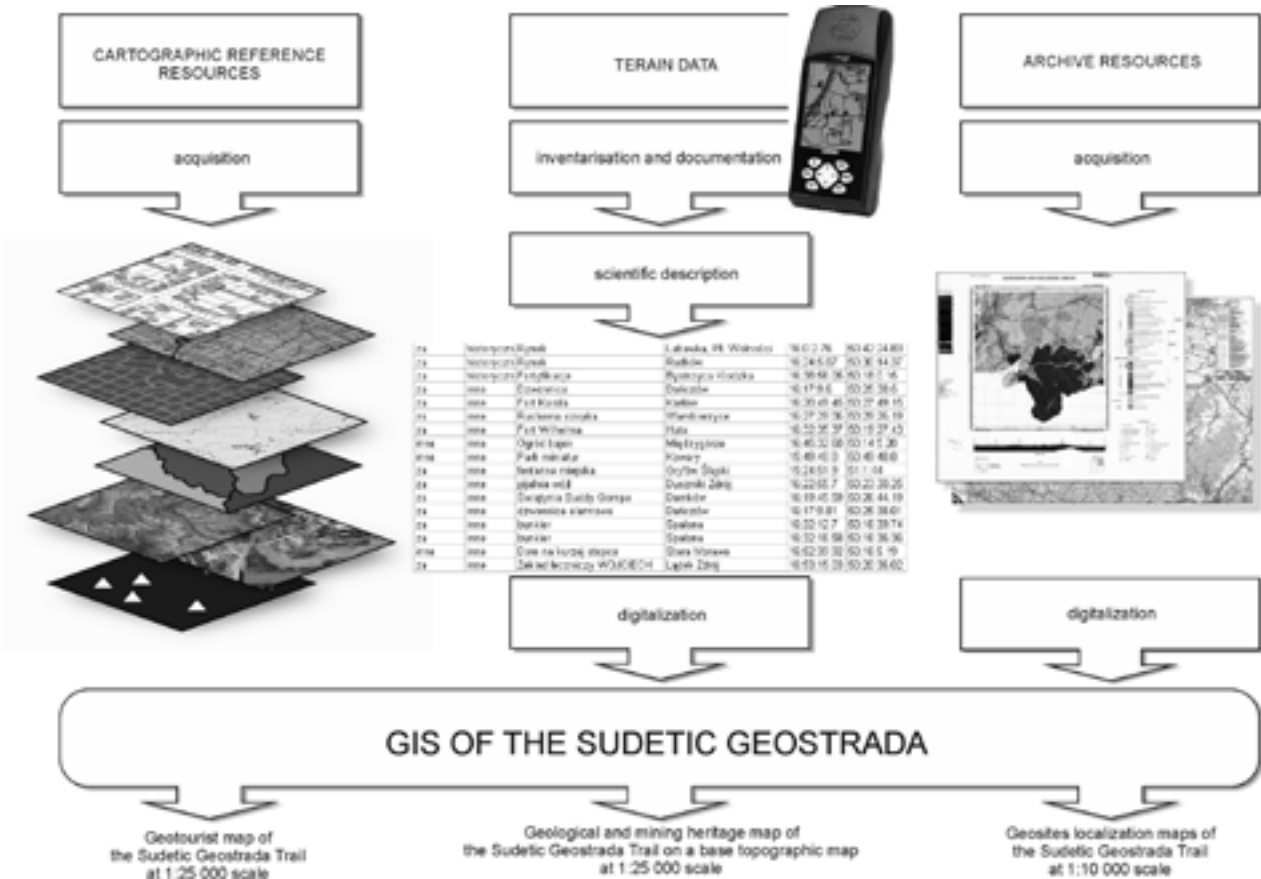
CARTOGRAPHIC REFERENCE RESOURCES

acquisition

TERAIN DATA

inventarisation and documentation

scientific description

ARCHIVE RESOURCES

acquisition

| za | historyczny | Rynek | Lubawka, Pl. Wolności | 16.0 2.76 | 50.40 24.60 |
|---|---|---|---|---|---|
| za | historyczny | Rynek | Radków | 16.24 5.07 | 50.30 14.37 |
| za | historyczny | Fortyfikacja | Bystrzyca Kłodzka | 16.39 58.36 | 50.18 2.16 |
| za | inne | Dzwonnica | Dańczów | 16.17 9.6 | 50.26 39.6 |
| za | inne | Fort Korda | Kłodzko | 16.39 41.46 | 50.27 49.15 |
| za | inne | Ruchoma szopka | Wambierzyce | 16.27 29.36 | 50.29 35.19 |
| za | inne | Fort Wilhelma | Huta | 16.33 35.37 | 50.19 27.43 |
| inne | inne | Ogród bajek | Międzygórze | 16.46 32.08 | 50.14 5.30 |
| inne | inne | Park miniatur | Kowary | 15.49 43.0 | 50.48 48.8 |
| za | inne | forteca miejska | Gryfów Śląski | 15.24 51.9 | 51.1 44 |
| za | inne | pijalnia wód | Duszniki Zdrój | 16.22 55.7 | 50.23 39.25 |
| za | inne | Świątynia Buddy Gompa | Darnków | 16.19 45.59 | 50.26 44.19 |
| za | inne | dzwonnica słupowa | Dańczów | 16.17 9.81 | 50.26 39.61 |
| za | inne | bunkier | Spalona | 16.32 12.7 | 50.18 39.74 |
| za | inne | bunkier | Spalona | 16.32 16.58 | 50.18 36.36 |
| inne | inne | Dom na kurzej stopce | Stara Morawa | 16.52 30.92 | 50.16 5.19 |
| za | inne | Zakład leczniczy WOJCIECH | Lądek Zdrój | 16.53 15.29 | 50.20 36.02 |

digitalization

digitalization

GIS OF THE SUDETIC GEOSTRADA

Geotourist map of the Sudetic Geostrada Trail at 1:25 000 scale

Geological and mining heritage map of the Sudetic Geostrada Trail on a base topographic map at 1:25 000 scale

Geosites localization maps of the Sudetic Geostrada Trail at 1:10 000 scale